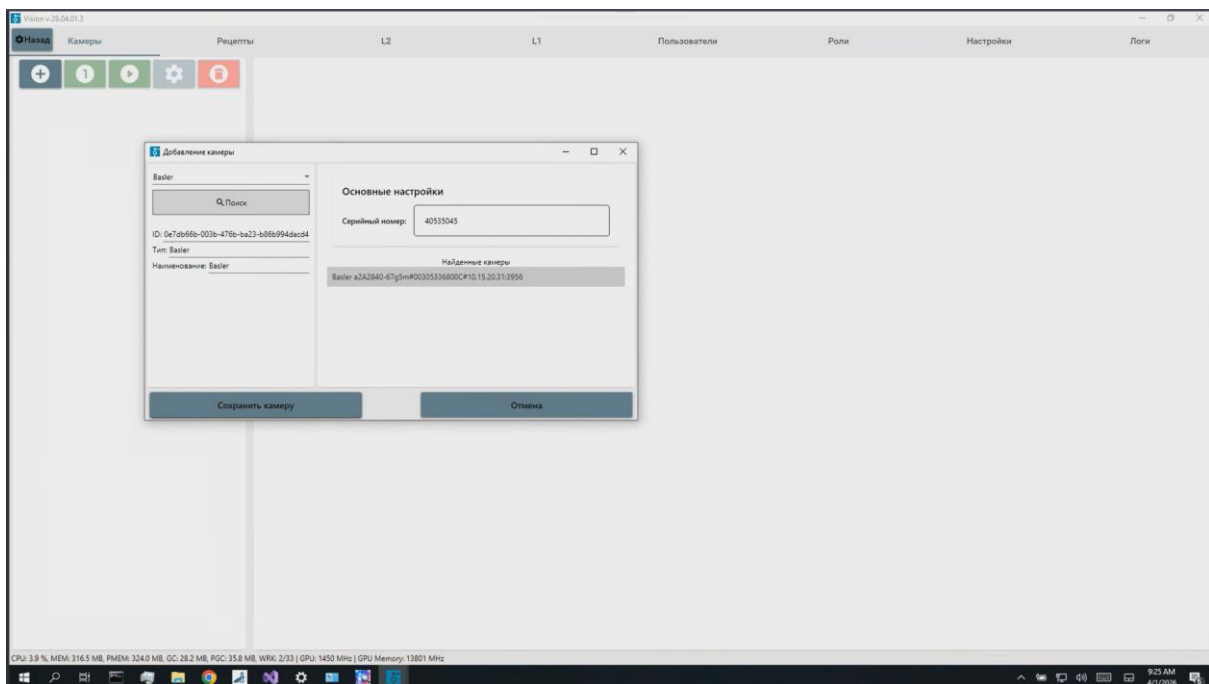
Vision v.26.04.01.3

Назад Камеры Рецепты L2 L1 Пользователи Роли Настройки Логи

Добавление камеры

Basler

Поиск

ID: 0e7db66b-003b-476b-ba23-b86b994dacd4

Тип: Basler

Наименование: Basler

Основные настройки

Серийный номер: 40535045

Найденные камеры

Basler a2A2840-67g5m#00305336800C#10.15.20.31:3956

Сохранить камеру

Отмена

CPU: 3.9 %, MEM: 316.5 MB, PMEM: 324.0 MB, GC: 28.2 MB, PGC: 35.8 MB, WRK: 2/33 | GPU: 1450 MHz | GPU Memory: 13801 MHz

9:25 AM
4/1/2026